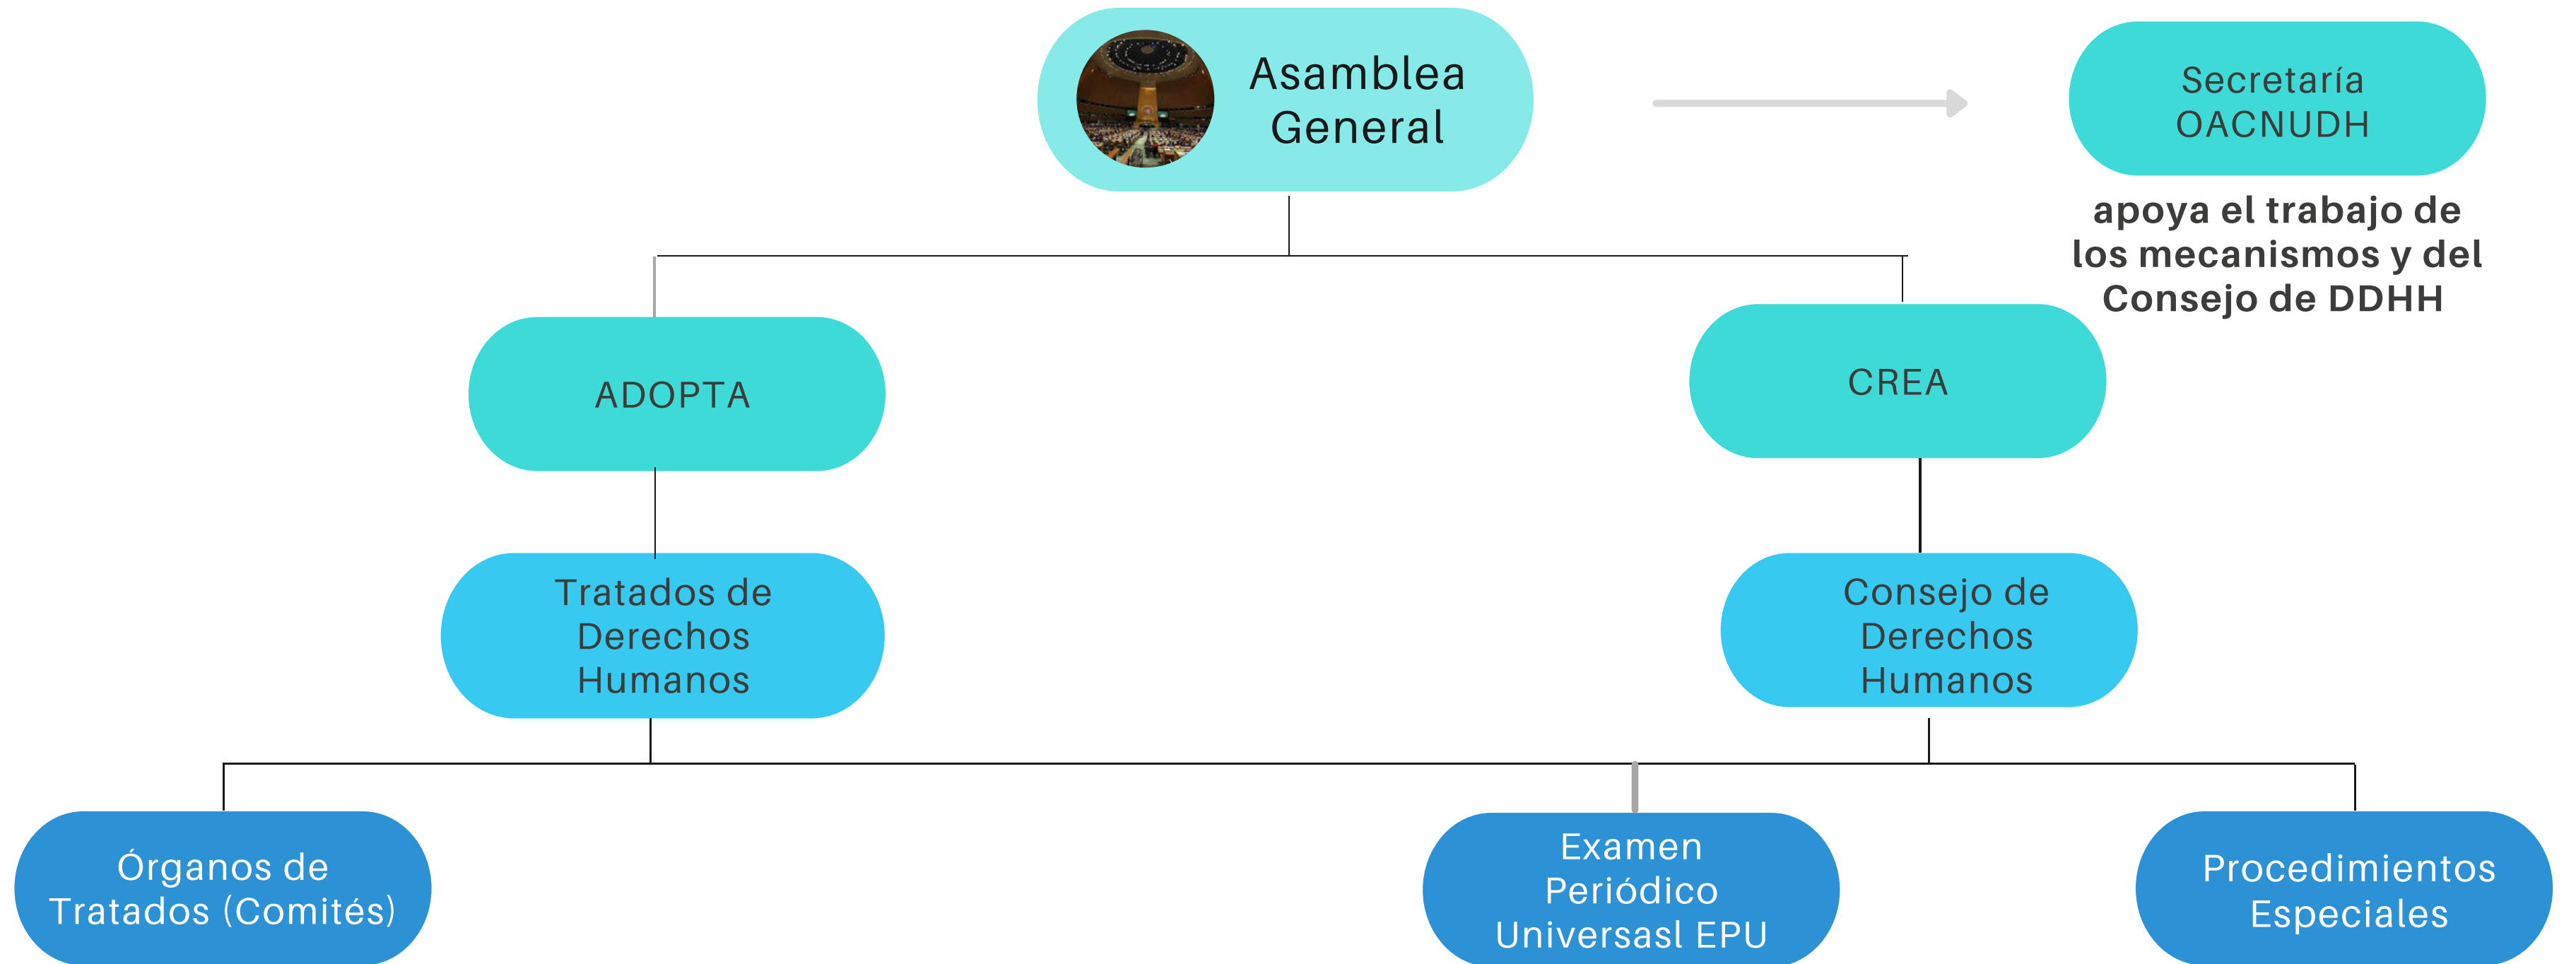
Asamblea General

Secretaría OACNUDH

apoya el trabajo de los mecanismos y del Consejo de DDHH

ADOPTA

CREA

Tratados de Derechos Humanos

Consejo de Derechos Humanos

Órganos de Tratados (Comités)

Examen Periódico Universasl EPU

Procedimientos Especiales